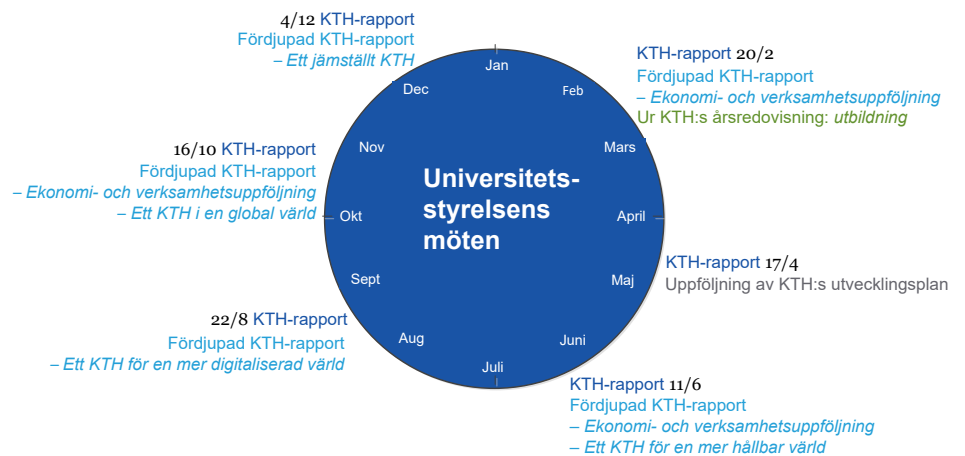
4/12 KTH-rapport
Fördjupad KTH-rapport
– Ett jämställt KTH

KTH-rapport 20/2
Fördjupad KTH-rapport
– Ekonomi- och verksamhetsuppföljning
Ur KTH:s årsredovisning: utbildning

16/10 KTH-rapport
Fördjupad KTH-rapport
– Ekonomi- och verksamhetsuppföljning
– Ett KTH i en global värld

Jan
Feb
Mars
April
Maj
Juni
Juli
Aug
Sept
Okt
Nov
Dec

Universitetsstyrelsens möten

KTH-rapport 17/4
Uppföljning av KTH:s utvecklingsplan

22/8 KTH-rapport
Fördjupad KTH-rapport
– Ett KTH för en mer digitaliserad värld

KTH-rapport 11/6
Fördjupad KTH-rapport
– Ekonomi- och verksamhetsuppföljning
– Ett KTH för en mer hållbar värld